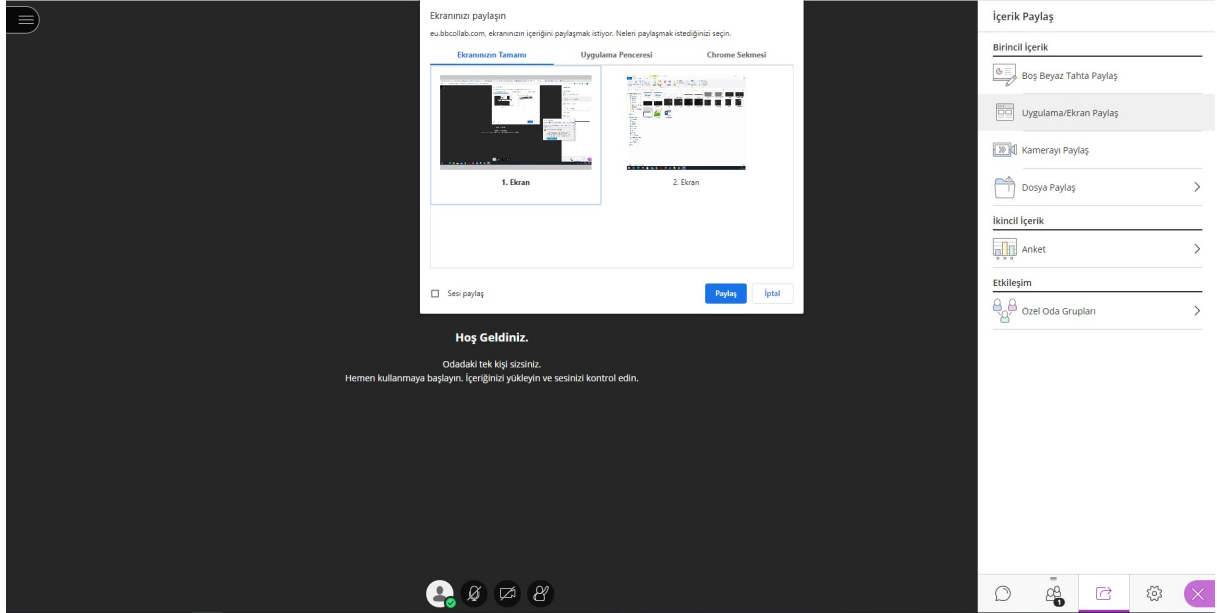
Ekranınızı paylaşın

eu.bbcollab.com, ekranınızın içeriğini paylaşmak istiyor. Neleri paylaşmak istediğinizi seçin.

Ekranınızın Tamamı | Uygulama Penceresi | Chrome Sekmesi

1. Ekran

2. Ekran

Sesi paylaş

Paylaş

İptal

Hoş Geldiniz.

Odadaki tek kişi sizsiniz.
Hemen kullanmaya başlayın. İçeriğinizi yükleyin ve sesinizi kontrol edin.

İçerik Paylaş

Birincil İçerik

Boş Beyaz Tahta Paylaş

Uygulama/Ekran Paylaş

Kamerayı Paylaş

Dosya Paylaş

İkincil İçerik

Anket

Etkileşim

Özel Oda Grupları

1